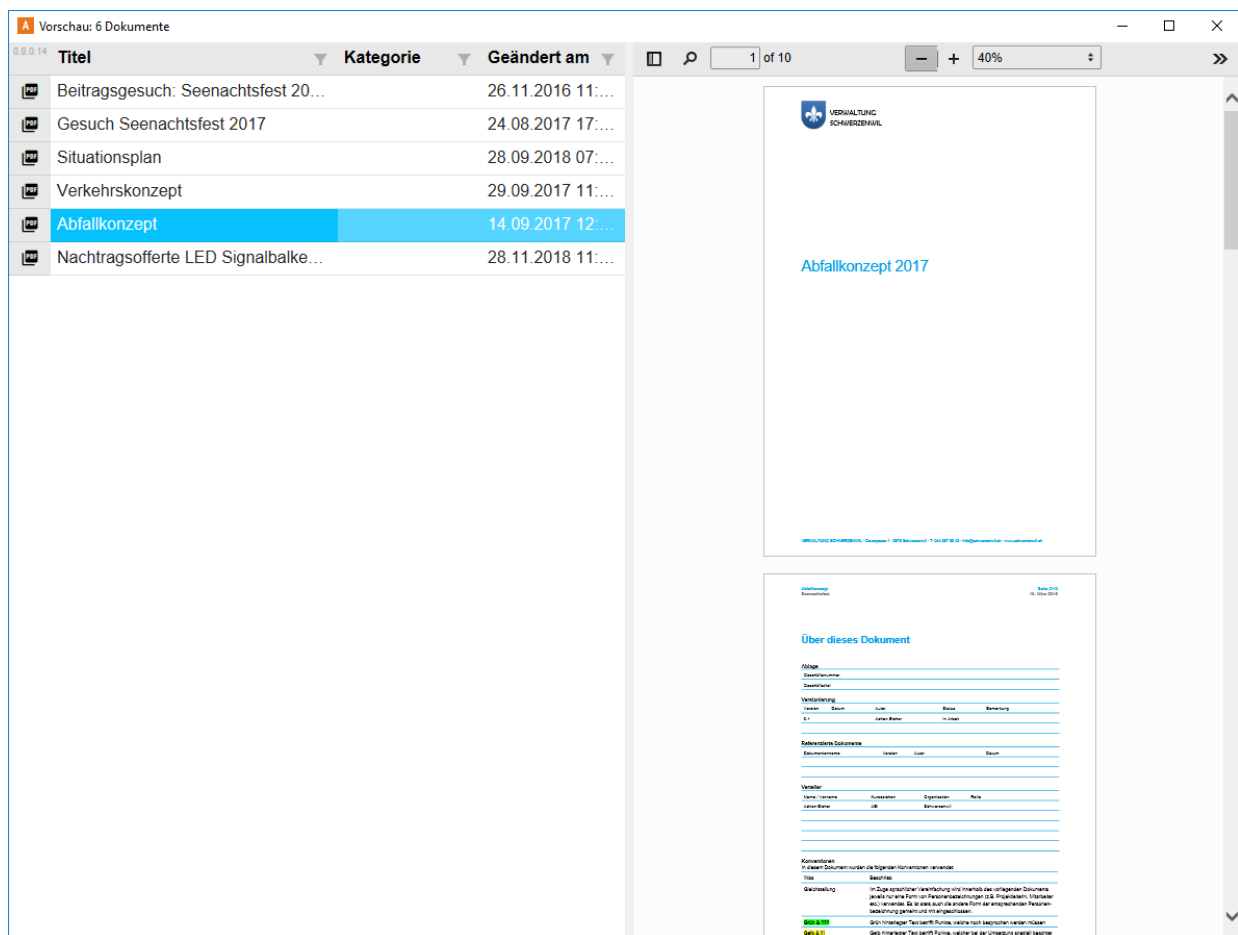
Vorschau: 6 Dokumente

0.9.0.14

| Titel | Kategorie | Geändert am |
|---|---|---|
| Beitragsgesuch: Seenachtsfest 20… | | 26.11.2016 11:… |
| Gesuch Seenachtsfest 2017 | | 24.08.2017 17:… |
| Situationsplan | | 28.09.2018 07:… |
| Verkehrskonzept | | 29.09.2017 11:… |
| Abfallkonzept | | 14.09.2017 12:… |
| Nachtragsofferte LED Signalbalke… | | 28.11.2018 11:… |

1 of 10

40%

VERWALTUNG
SCHWERZENWIL

Abfallkonzept 2017

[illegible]

Abfallkonzept
Seenachtsfest

Seite 2/10
10. März 2016

Über dieses Dokument

Ablage

Versionierung

Referenzierte Dokumente

Verteiler

Konventionen
In diesem Dokument wurden die folgenden Konventionen verwendet:

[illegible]